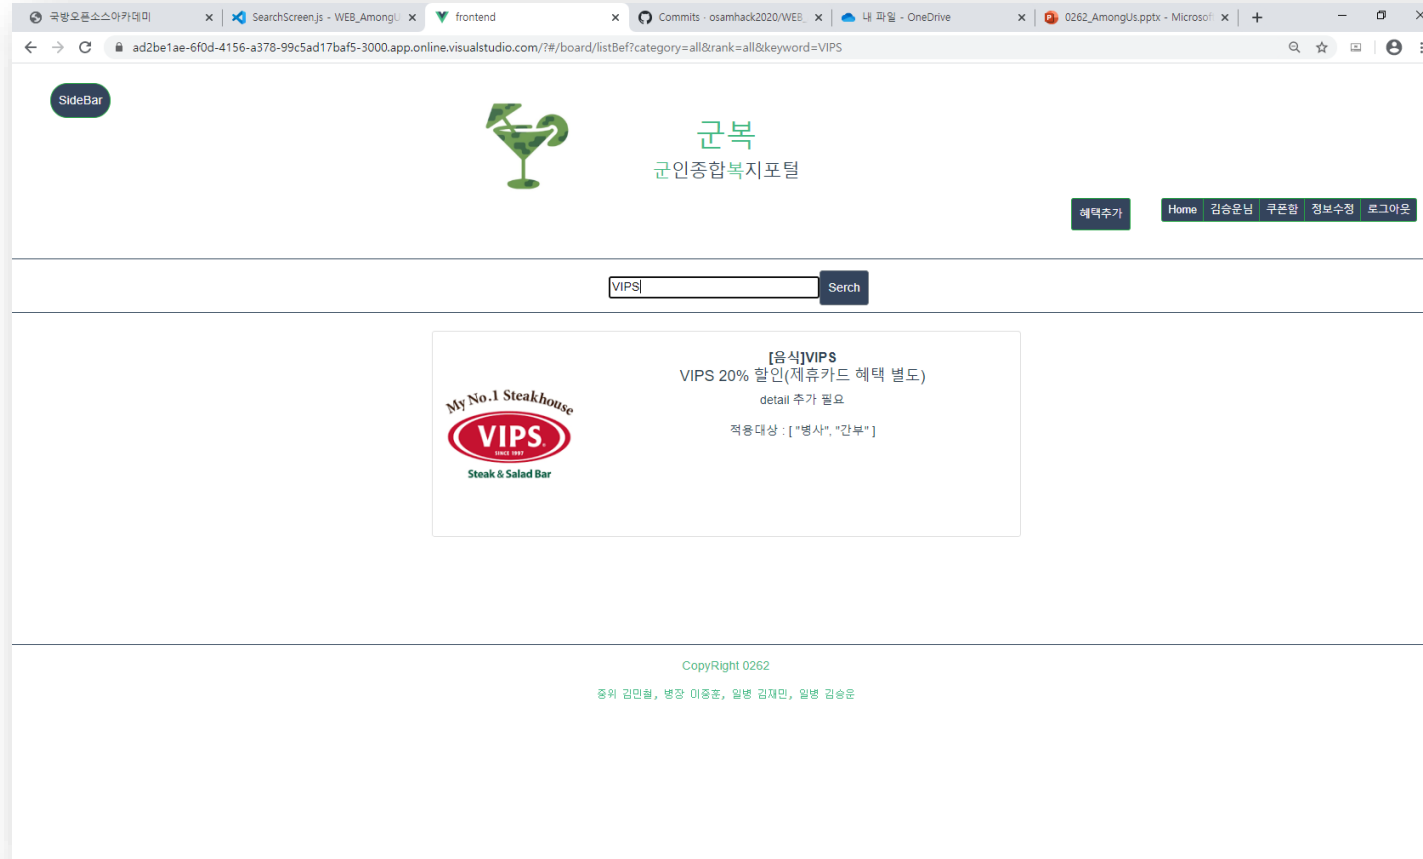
국방오픈소스아카데미
SearchScreen.js - WEB_AmongU
frontend
Commits · osamhack2020/WEB_
내 파일 - OneDrive
0262_AmongUs.pptx - Microsof
ad2be1ae-6f0d-4156-a378-99c5ad17baf5-3000.app.online.visualstudio.com/?#/board/listBef?category=all&rank=all&keyword=VIPS

SideBar

군복
군인종합복지포털

혜택추가

Home | 김승윤님 | 쿠폰함 | 정보수정 | 로그아웃

VIPS
Serch

My No.1 Steakhouse
VIPS
SINCE 1997
Steak & Salad Bar

[음식]VIPS
VIPS 20% 할인(제휴카드 혜택 별도)
detail 추가 필요
적용대상 : [ "병사", "간부" ]

CopyRight 0262
중위 김민철, 병장 이중훈, 일병 김재민, 일병 김승윤